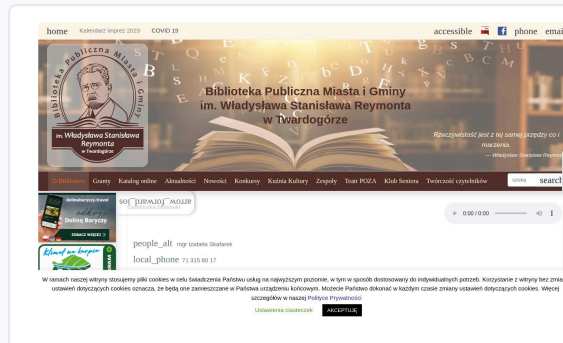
home Kalendarz imprez 2023 COVID 19

accessible phone emai

Biblioteka Publiczna Miasta i Gminy im. Władysława Stanisława Reymonta w Twardogórze

Biblioteka Publiczna Miasta i Gminy

im. Władysława Stanisława Reymonta w Twardogórze

Rzeczywistość jest z tej samej przędzy co i marzenia.
— Władysław Stanisław Reymont

O Bibliotece Granty Katalog online Aktualności Nowości Konkursy Kuźnia Kultury Zespoły Teatr POZA Klub Seniora Twórczość czytelników

szukaj search

Dolina Baryczy

ZOBACZ WIĘCEJ

0:00 / 0:00

people_alt mgr Izabela Skałarek

local_phone 71 315 60 17

W ramach naszej witryny stosujemy pliki cookies w celu świadczenia Państwu usług na najwyższym poziomie, w tym w sposób dostosowany do indywidualnych potrzeb. Korzystanie z witryny bez zmia ustawień dotyczących cookies oznacza, że będą one zamieszczane w Państwa urządzeniu końcowym. Możecie Państwo dokonać w każdym czasie zmiany ustawień dotyczących cookies. Więcej szczegółów w naszej Polityce Prywatności

Ustawienia ciasteczek ACCEPTUJ